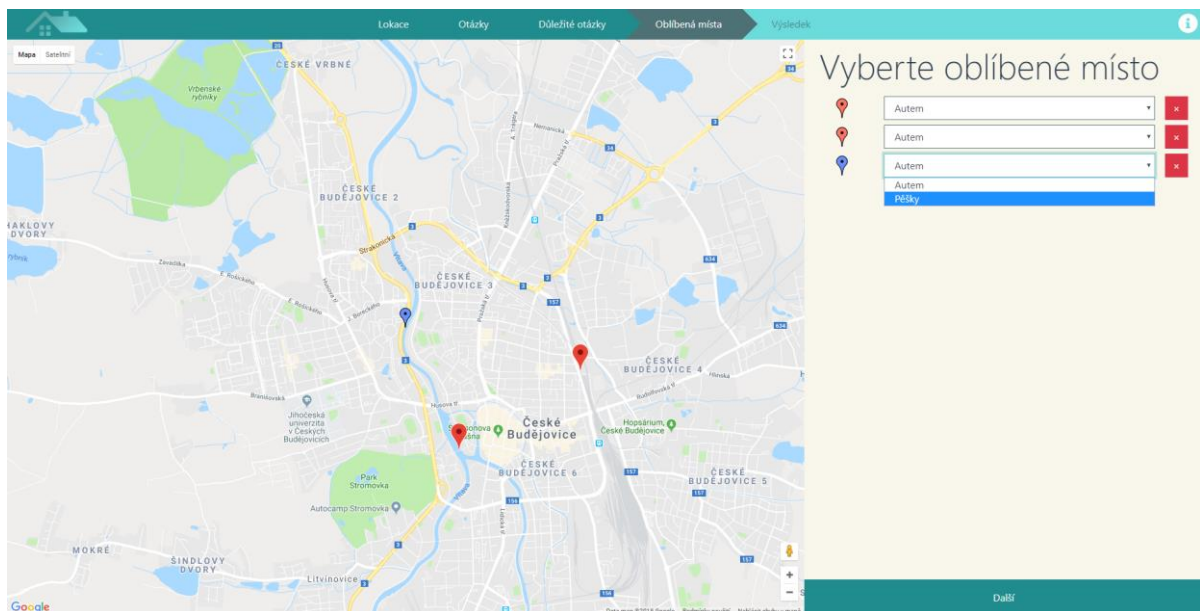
Lokace Otázky Důležité otázky Oblíbená místa Výsledek

Mapa Satelitní

ČESKÉ VRBNÉ
Vrbenské rybníky
ČESKÉ BUDĚJOVICE 2
HAKLOVY DVORY
Strakonická
ČESKÉ BUDĚJOVICE 3
ČESKÉ BUDĚJOVICE 4
Jihočeská univerzita v Českých Budějovicích
České Budějovice
Hopsárium, České Budějovice
ČESKÉ BUDĚJOVICE 6
ČESKÉ BUDĚJOVICE 5
Park Stromovka
Autocamp Stromovka
MOKRÉ
ŠINDLOVY DVORY
Litvínovice
Google

Vyberte oblíbené místo

Autem ×
Autem ×
Autem ×
Autem
Pěšky

Další